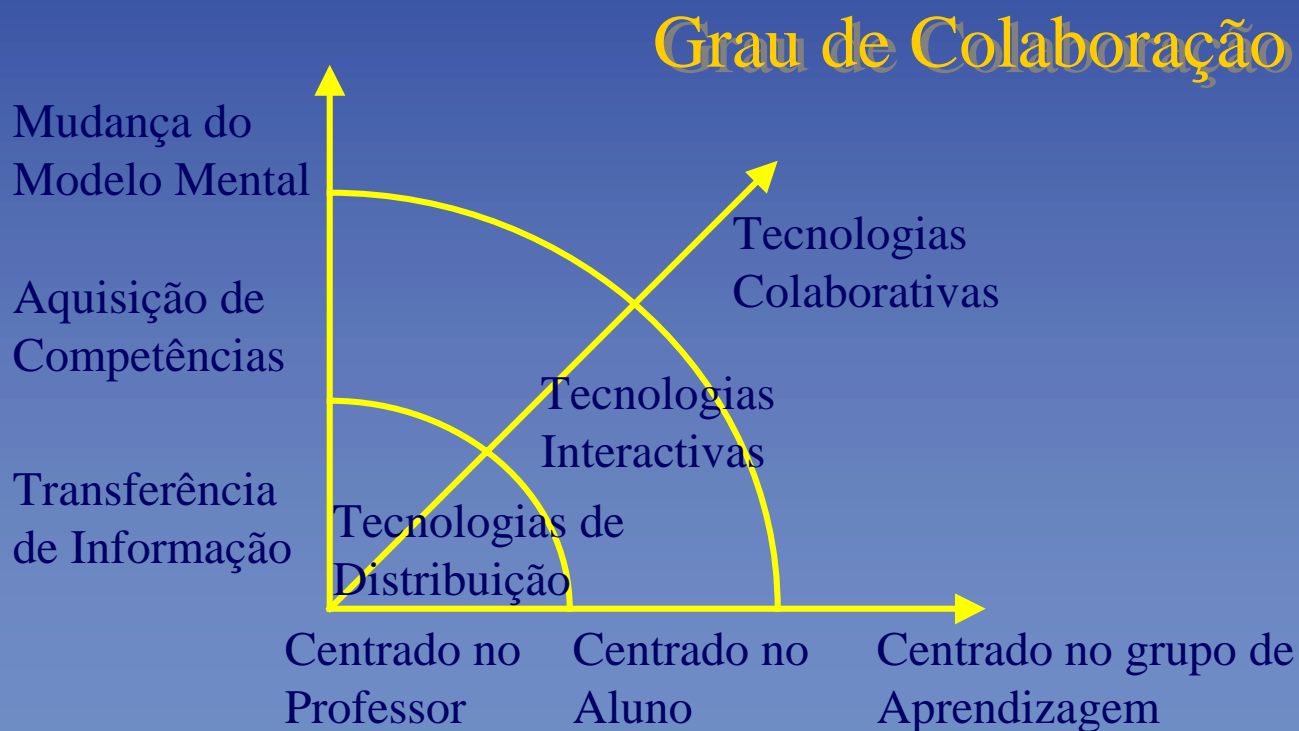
Grau de Colaboração

Mudança do Modelo Mental

Aquisição de Competências

Transferência de Informação

Tecnologias Colaborativas

Tecnologias Interactivas

Tecnologias de Distribuição

Centrado no Professor

Centrado no Aluno

Centrado no grupo de Aprendizagem